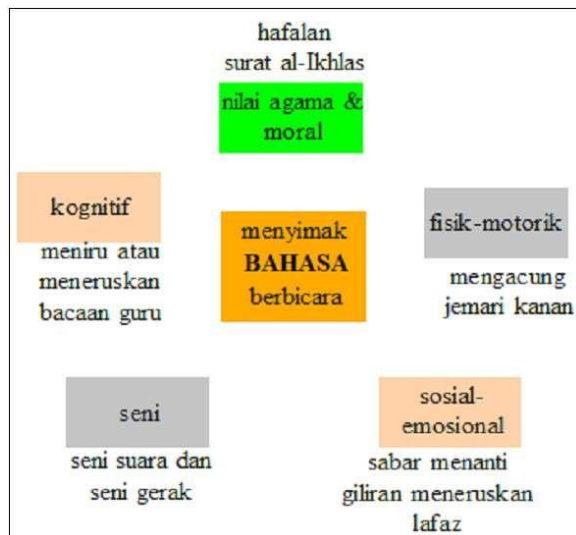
hafalan
surat al-Ikhlas

nilai agama & moral

kognitif

meniru atau meneruskan bacaan guru

menyimak
**BAHASA**
berbicara

fisik-motorik

mengacung jemari kanan

seni

seni suara dan seni gerak

sosial-emosional

sabar menanti giliran meneruskan lafaz